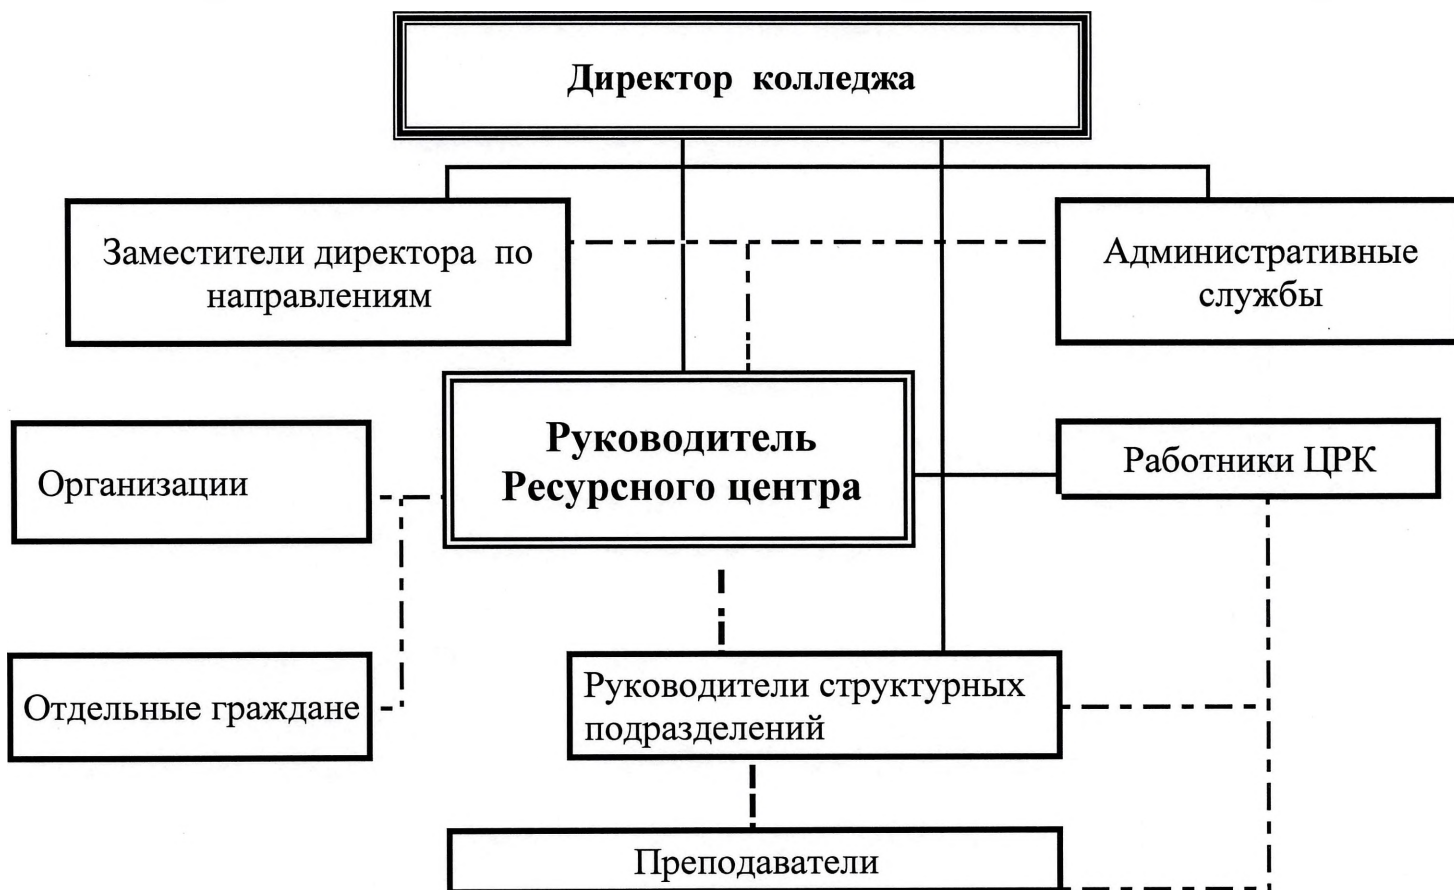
Директор колледжа

Заместители директора по направлениям

Административные службы

Руководитель Ресурсного центра

Организации

Работники ЦРК

Отдельные граждане

Руководители структурных подразделений

Преподаватели